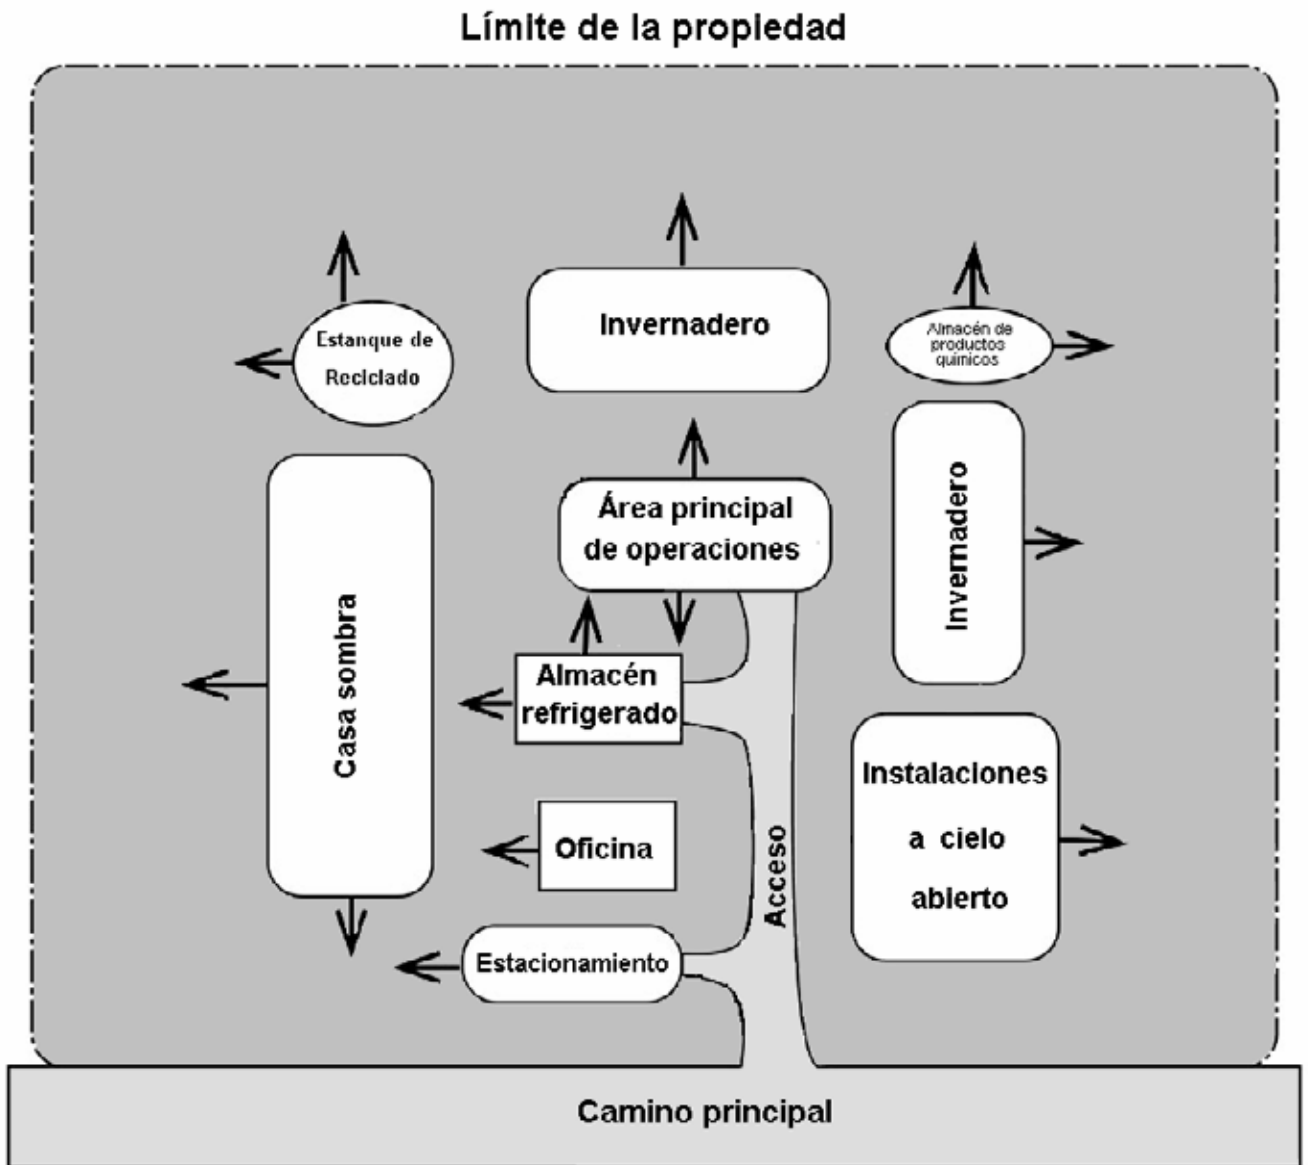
Límite de la propiedad

Invernadero

Estanque de Reciclado

Almacén de productos químicos

Área principal de operaciones

Invernadero

Casa sombra

Almacén refrigerado

Instalaciones a cielo abierto

Oficina

Acceso

Estacionamiento

Camino principal